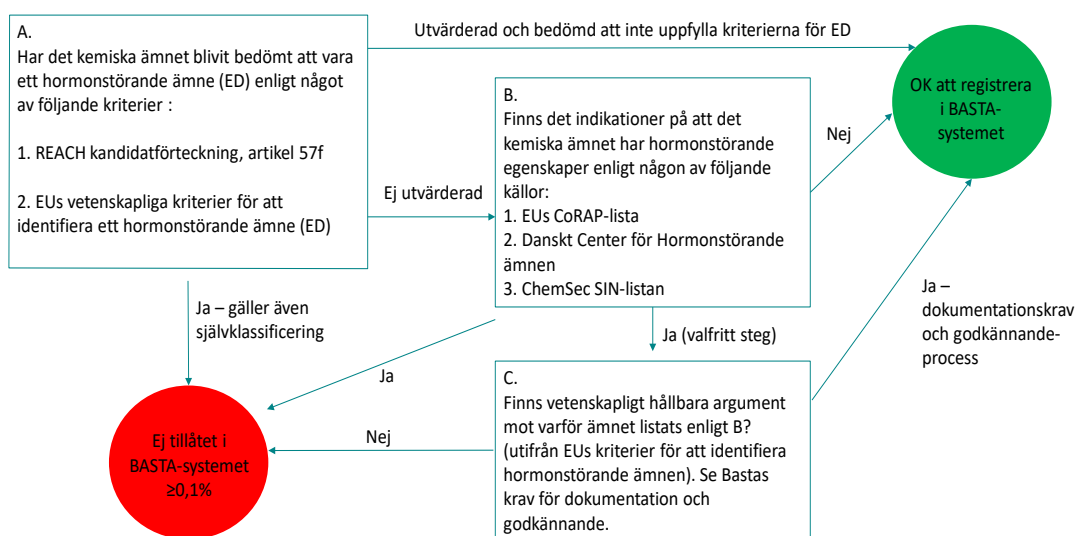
A.
Har det kemiska ämnet blivit bedömt att vara ett hormonstörande ämne (ED) enligt något av följande kriterier :

1. REACH kandidatförteckning, artikel 57f

2. EUs vetenskapliga kriterier för att identifiera ett hormonstörande ämne (ED)

Utvärderad och bedömd att inte uppfylla kriterierna för ED

OK att registrera i BASTA-systemet

B.
Finns det indikationer på att det kemiska ämnet har hormonstörande egenskaper enligt någon av följande källor:
1. EUs CoRAP-lista
2. Danskt Center för Hormonstörande ämnen
3. ChemSec SIN-listan

Nej

Ej utvärderad

Ja – gäller även självklassificering

Ja (valfritt steg)

Ja – dokumentationskrav och godkännande-process

Ja

C.
Finns vetenskapligt hållbara argument mot varför ämnet listats enligt B? (utifrån EUs kriterier för att identifiera hormonstörande ämnen). Se Bastas krav för dokumentation och godkännande.

Nej

Ej tillåtet i BASTA-systemet $\geq 0,1\%$